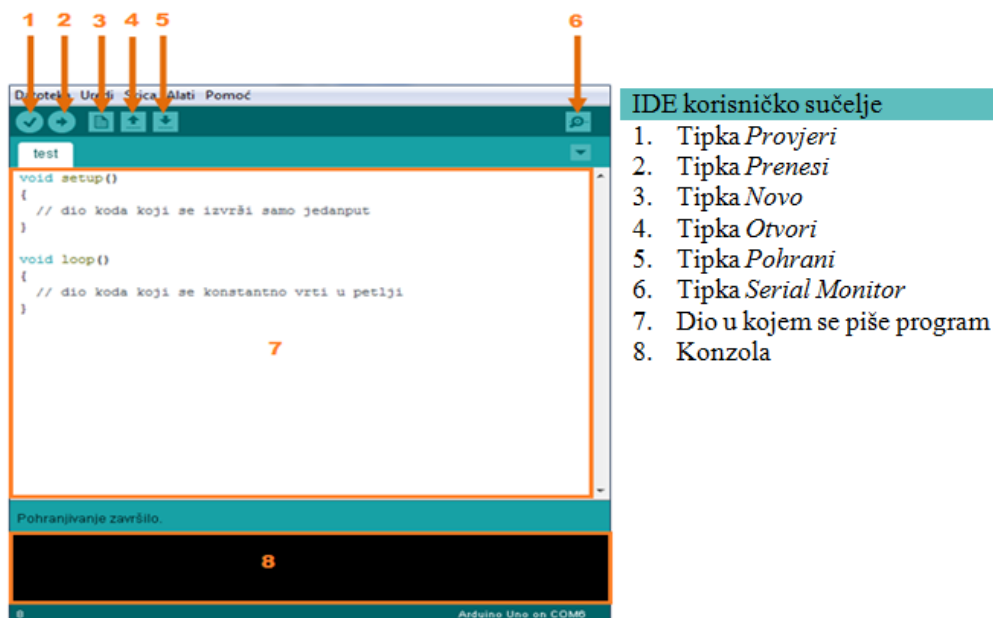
1 2 3 4 5 6

Datoteka Uredi Skica Alati Pomoć

test

void setup()
{
// dio koda koji se izvrši samo jedanput
}

void loop()
{
// dio koda koji se konstantno vrti u petlji
}

7

Pohranjivanje završilo.

8

8 Arduino Uno on COM6

IDE korisničko sučelje
1. Tipka *Provjeri*
2. Tipka *Prenesi*
3. Tipka *Novo*
4. Tipka *Otvori*
5. Tipka *Pohrani*
6. Tipka *Serial Monitor*
7. Dio u kojem se piše program
8. Konzola